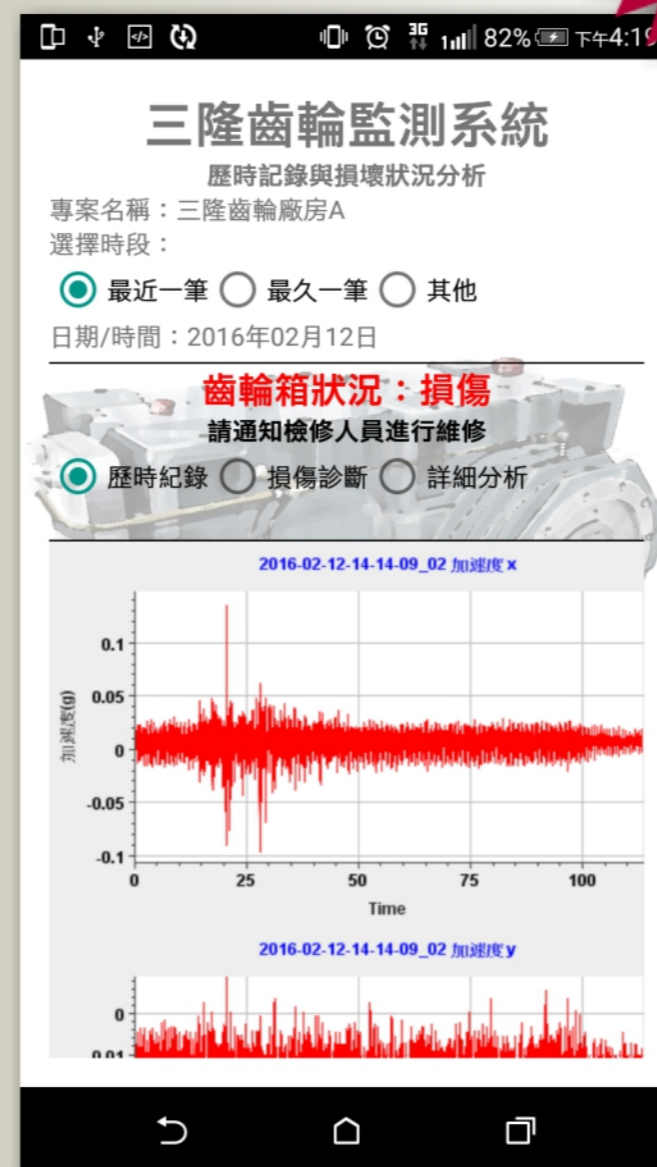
3G 82% 下午4:1

三隆齒輪監測系統

歷時記錄與損壞狀況分析

專案名稱：三隆齒輪廠房A

選擇時段：

最近一筆 最久一筆 其他

日期/時間：2016年02月12日

齒輪箱狀況：損傷

請通知檢修人員進行維修

歷時紀錄 損傷診斷 詳細分析

2016-02-12-14-14-09_02 加速度x

加速度(g)

0.1
0.05
0
-0.05
-0.1

0 25 50 75 100

Time

2016-02-12-14-14-09_02 加速度y

0
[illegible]